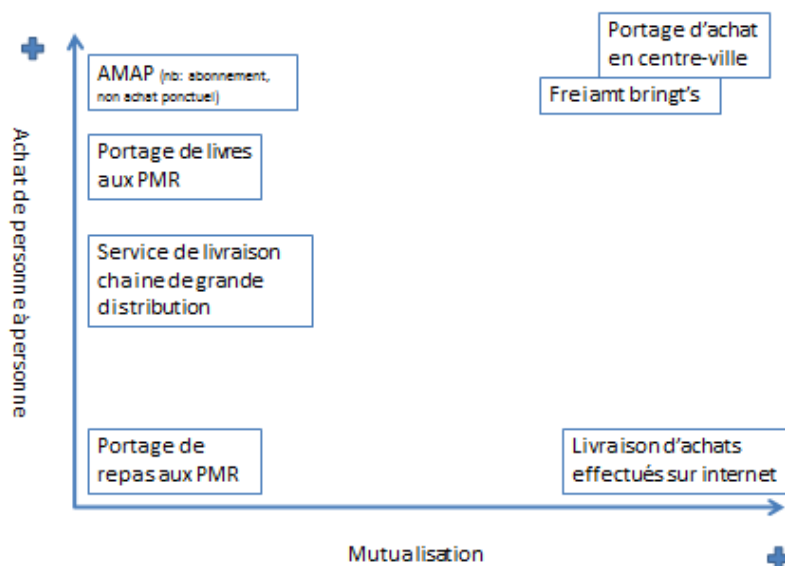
Achat de personne à personne

AMAP (nb: abonnement, non achat ponctuel)

Portage de livres aux PMR

Service de livraison chaine de grande distribution

Portage de repas aux PMR

Portage d'achat en centre-ville

Freiamt bringt's

Livraison d'achats effectués sur internet

Mutualisation